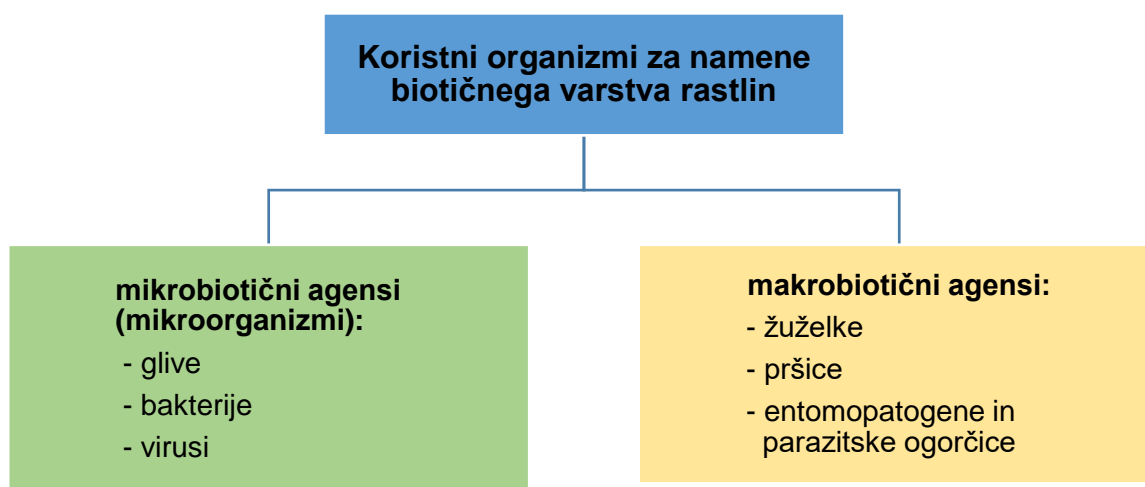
Koristni organizmi za namene biotičnega varstva rastlin

mikrobiotični agensi (mikroorganizmi):
- glive
- bakterije
- virusi

makrobiotični agensi:
- žuželke
- pršice
- entomopatogene in parazitske ogorčice